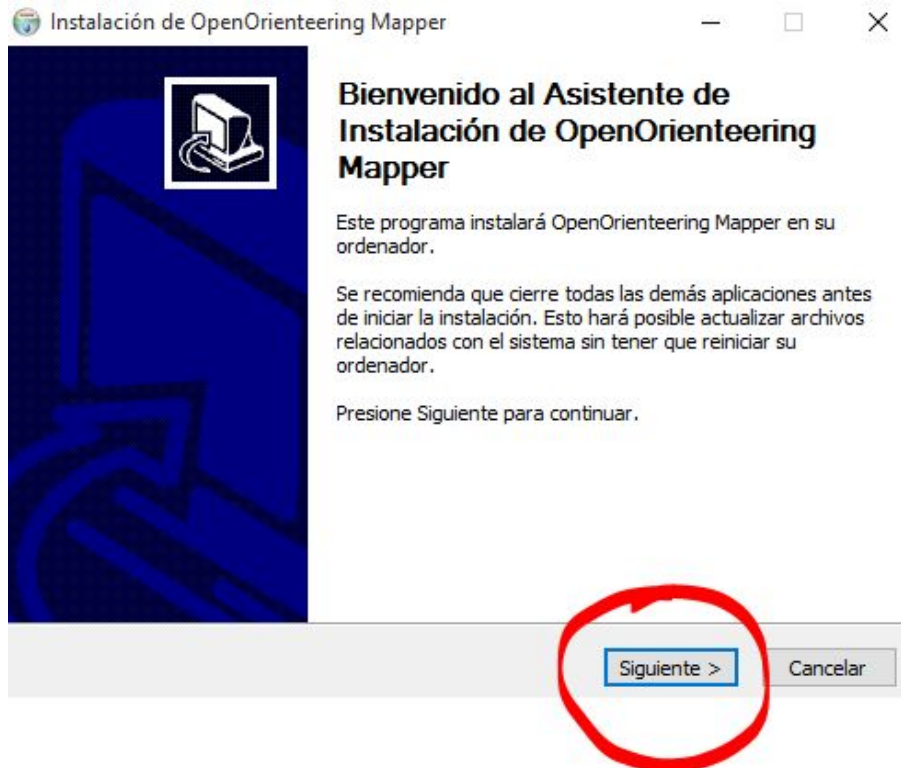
Instalación de OpenOrienteering Mapper

Bienvenido al Asistente de Instalación de OpenOrienteering Mapper

Este programa instalará OpenOrienteering Mapper en su ordenador.

Se recomienda que cierre todas las demás aplicaciones antes de iniciar la instalación. Esto hará posible actualizar archivos relacionados con el sistema sin tener que reiniciar su ordenador.

Presione Siguiente para continuar.

Siguiente >
Cancelar